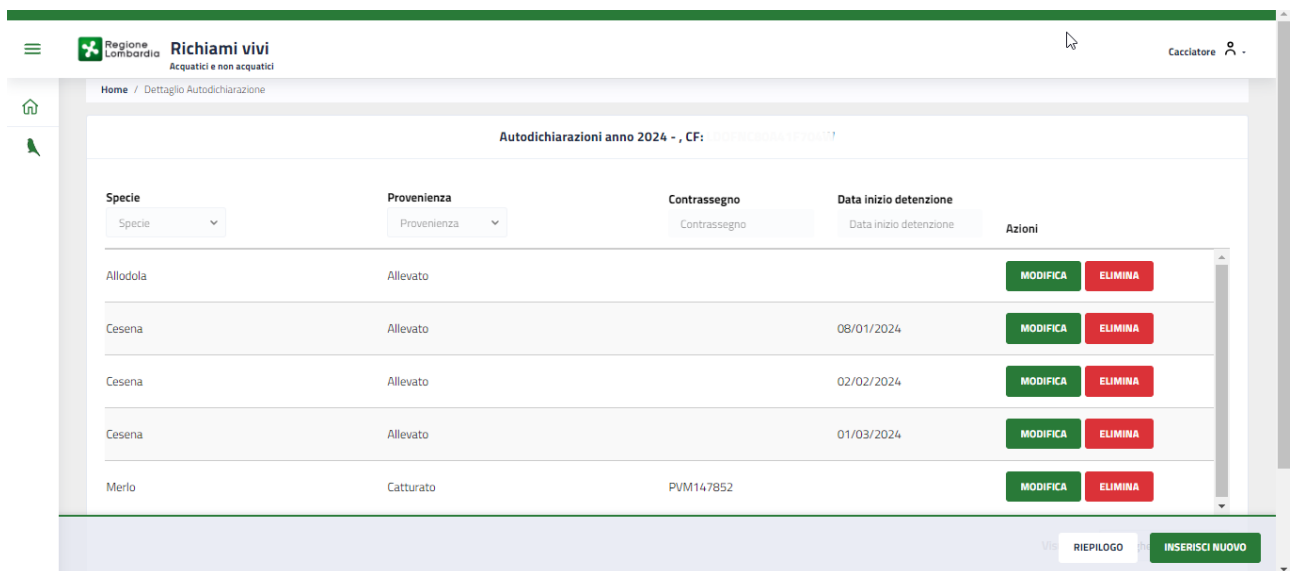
Regione Lombardia Richiami vivi
Acquatici e non acquatici

Cacciatore

Home / Dettaglio Autodichiarazione

Autodichiarazioni anno 2024 - , CF: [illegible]

| Specie | Provenienza | Contrassegno | Data inizio detenzione | Azioni |
|---|---|---|---|---|
| Specie | Provenienza | Contrassegno | Data inizio detenzione | |
| Allodola | Allevato | | | MODIFICA ELIMINA |
| Cesena | Allevato | | 08/01/2024 | MODIFICA ELIMINA |
| Cesena | Allevato | | 02/02/2024 | MODIFICA ELIMINA |
| Cesena | Allevato | | 01/03/2024 | MODIFICA ELIMINA |
| Merlo | Catturato | PVM147852 | | MODIFICA ELIMINA |

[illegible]

RIEPILOGO
INSERISCI NUOVO